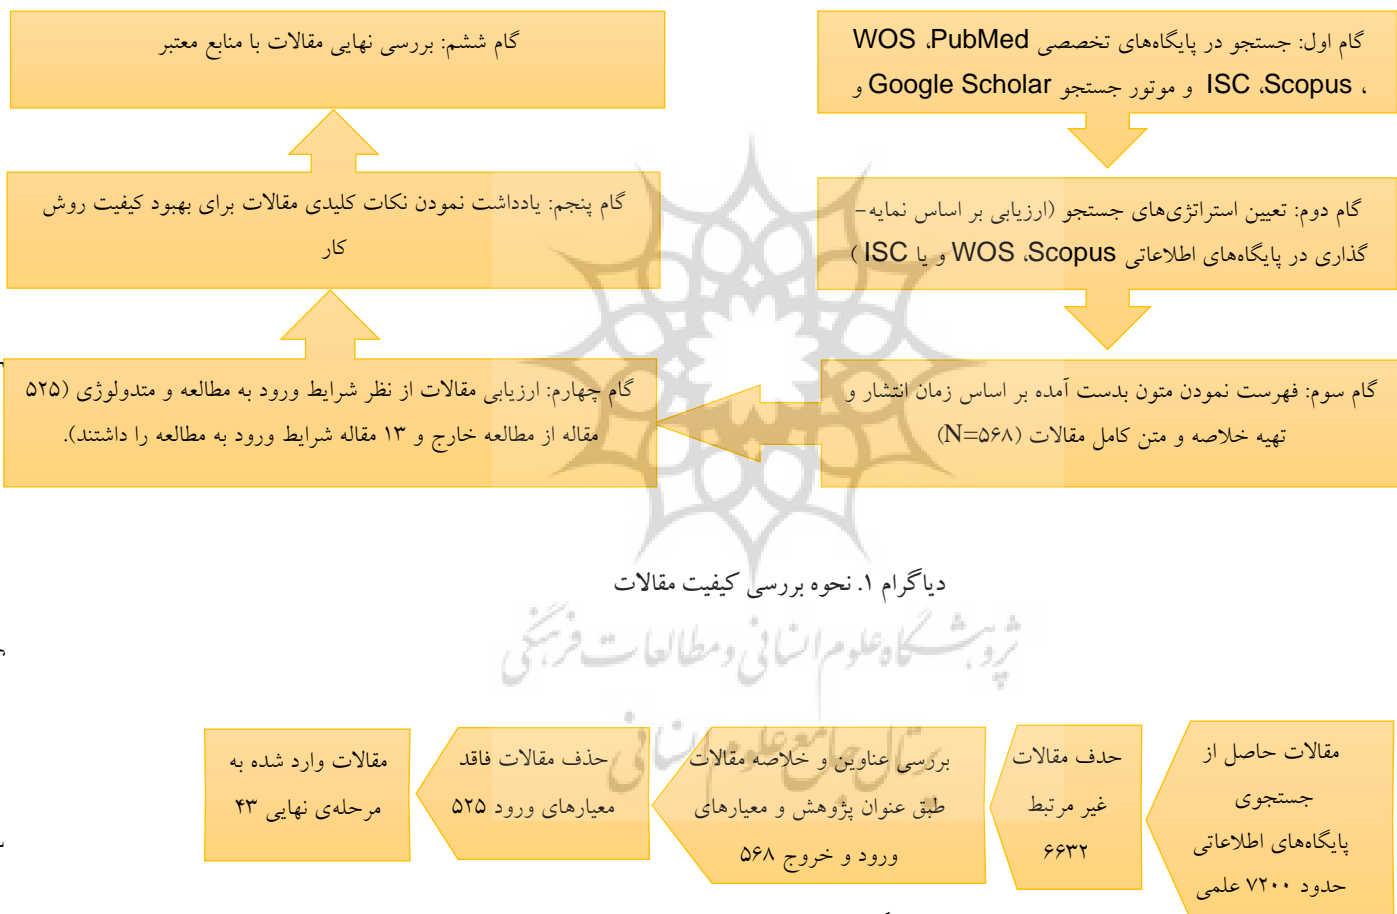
گام اول: جستجو در پایگاه‌های تخصصی PubMed، WOS، Scopus، ISC و موتور جستجو Google Scholar و

گام دوم: تعیین استراتژی‌های جستجو (ارزیابی بر اساس نمایه-گذاری در پایگاه‌های اطلاعاتی Scopus، WOS و یا ISC )

گام سوم: فهرست نمودن متون بدست آمده بر اساس زمان انتشار و تهیه خلاصه و متن کامل مقالات (N=۵۶۸)

گام چهارم: ارزیابی مقالات از نظر شرایط ورود به مطالعه و متدولوژی (۵۲۵ مقاله از مطالعه خارج و ۱۳ مقاله شرایط ورود به مطالعه را داشتند).

گام پنجم: یادداشت نمودن نکات کلیدی مقالات برای بهبود کیفیت روش کار

گام ششم: بررسی نهایی مقالات با منابع معتبر

دیاگرام ۱. نحوه بررسی کیفیت مقالات

پژوهشگاه علوم انسانی و مطالعات فرهنگی

مقالات حاصل از جستجوی پایگاه‌های اطلاعاتی حدود ۷۲۰۰ علمی

حذف مقالات غیر مرتبط ۶۶۳۲

بررسی عناوین و خلاصه مقالات طبق عنوان پژوهش و معیارهای ورود و خروج ۵۶۸

حذف مقالات فاقد معیارهای ورود ۵۲۵

مقالات وارد شده به مرحله‌ی نهایی ۴۳